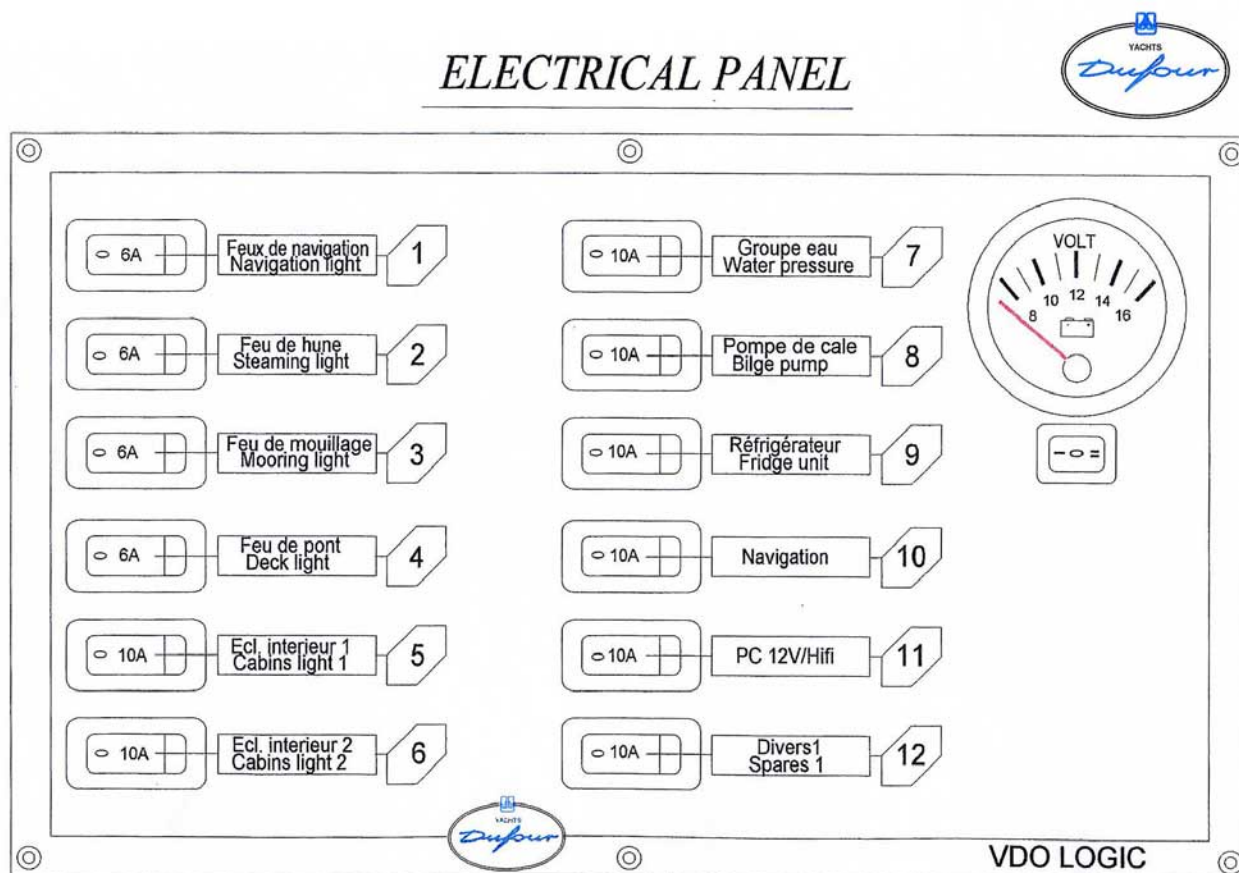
ELECTRICAL PANEL

YACHTS
Dufour

6A Feux de navigation Navigation light 1

6A Feu de hune Steaming light 2

6A Feu de mouillage Mooring light 3

6A Feu de pont Deck light 4

10A Ecl. interieur 1 Cabins light 1 5

10A Ecl. interieur 2 Cabins light 2 6

10A Groupe eau Water pressure 7

10A Pompe de cale Bilge pump 8

10A Réfrigérateur Fridge unit 9

10A Navigation 10

10A PC 12V/Hifi 11

10A Divers1 Spares 1 12

VOLT
8 10 12 14 16

YACHTS
Dufour

VDO LOGIC